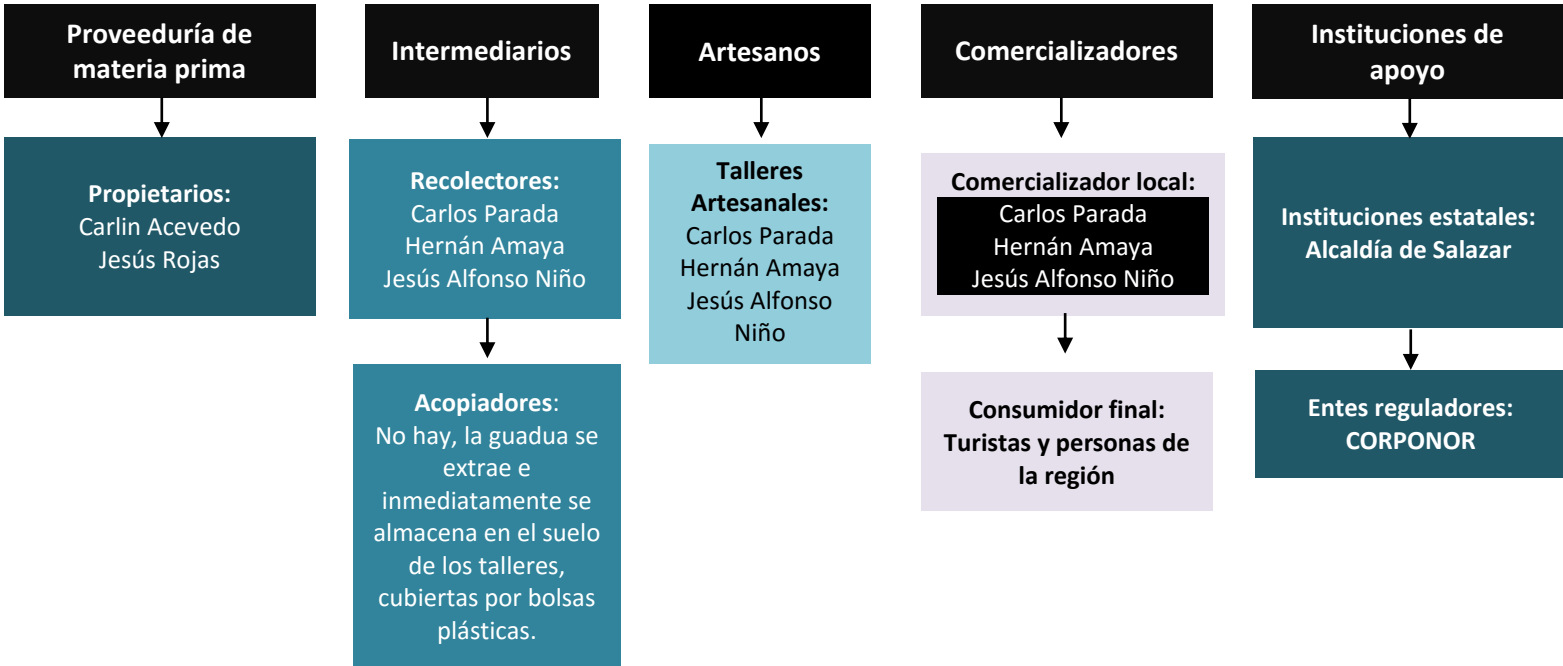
Proveeduría de materia prima

Propietarios:
Carlin Acevedo
Jesús Rojas

Intermediarios

Recolectores:
Carlos Parada
Hernán Amaya
Jesús Alfonso Niño

Acopiadores:
No hay, la guadua se extrae e inmediatamente se almacena en el suelo de los talleres, cubiertas por bolsas plásticas.

Artesanos

Talleres Artesanales:
Carlos Parada
Hernán Amaya
Jesús Alfonso Niño

Comercializadores

Comercializador local:
Carlos Parada
Hernán Amaya
Jesús Alfonso Niño

Consumidor final:
Turistas y personas de la región

Instituciones de apoyo

Instituciones estatales:
Alcaldía de Salazar

Entes reguladores:
CORPONOR